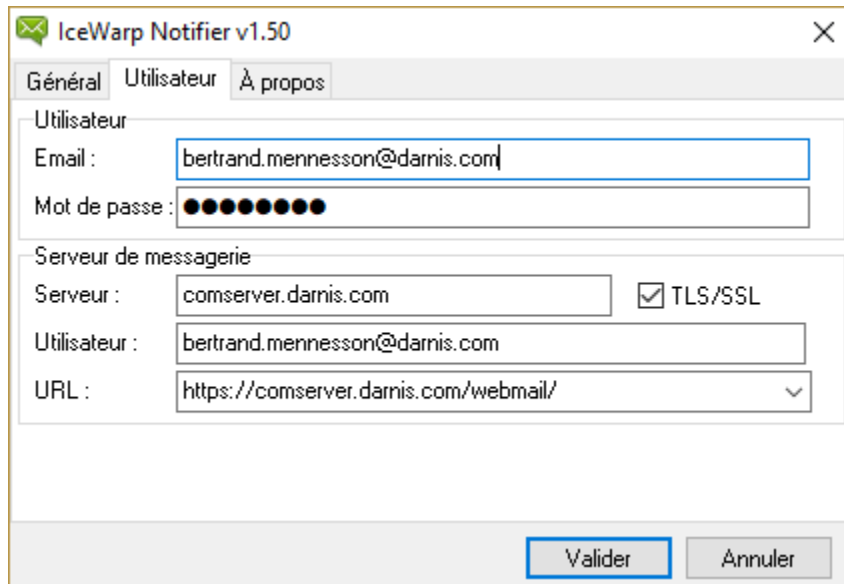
IceWarp Notifier v1.50

Général Utilisateur À propos

Utilisateur
Email : bertrand.mennesson@darnis.com
Mot de passe : ●●●●●●●●

Serveur de messagerie
Serveur : comserver.darnis.com
TLS/SSL
Utilisateur : bertrand.mennesson@darnis.com
URL : https://comserver.darnis.com/webmail/

Valider Annuler